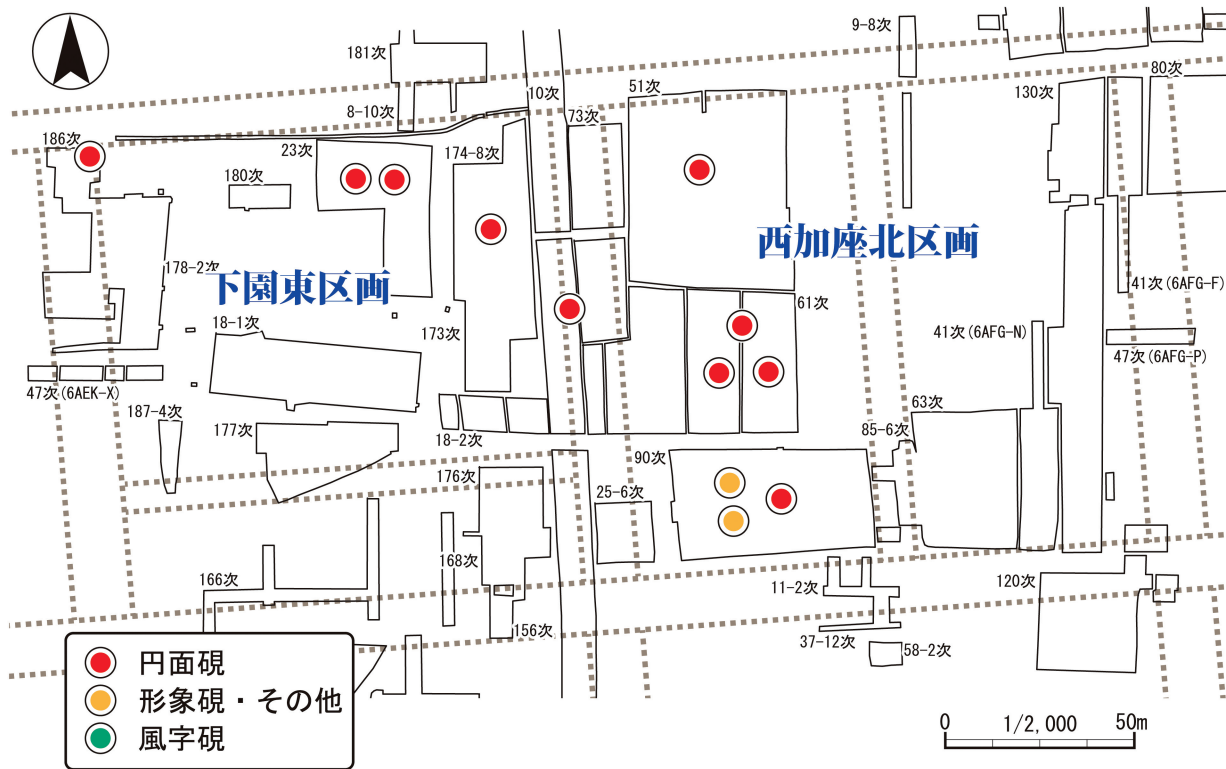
9-8次
181次
80次
10次
51次
130次
8-10次
73次
186次
23次
174-8次
180次
西加座北区画
178-2次
下園東区画
41次(6AFG-F)
61次
18-1次
173次
41次(6AFG-N)
47次(6AFG-P)
47次(6AEK-X)
187-4次
63次
177次
85-6次
18-2次
90次
176次
25-6次
168次
166次
11-2次
120次
156次
37-12次
58-2次
円面硯
形象硯・その他
風字硯
0
1/2,000
50m